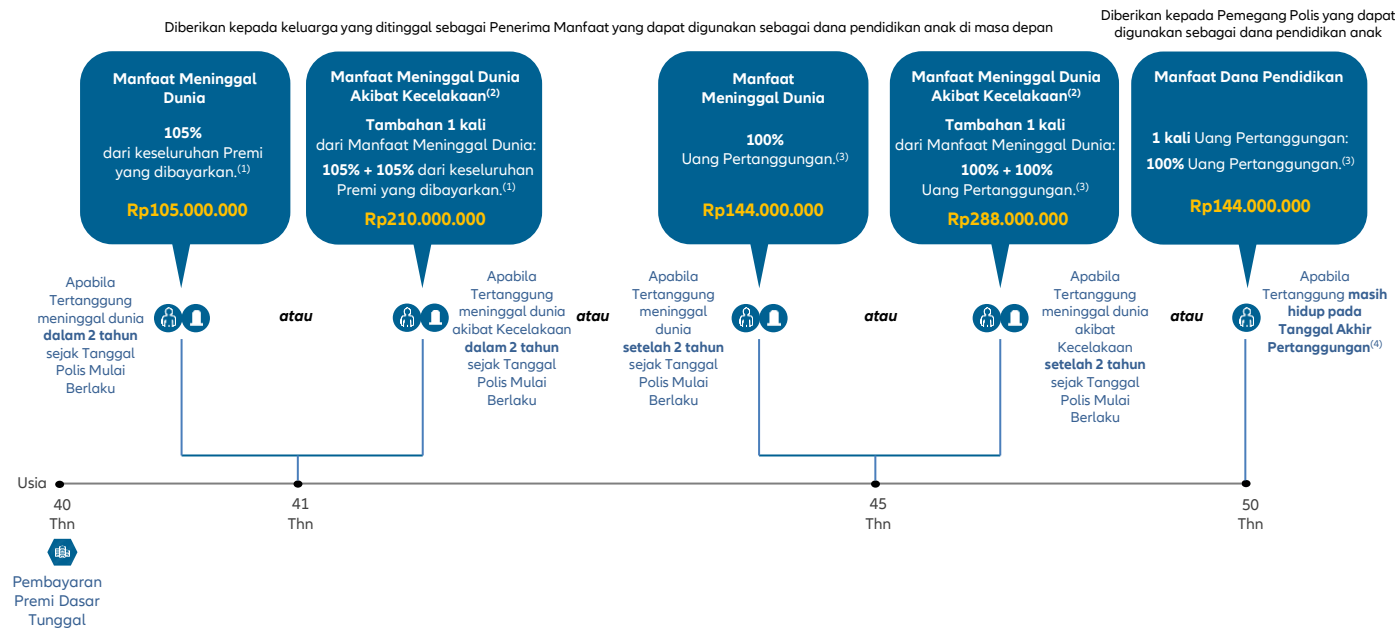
Diberikan kepada keluarga yang ditinggal sebagai Penerima Manfaat yang dapat digunakan sebagai dana pendidikan anak di masa depan

Diberikan kepada Pemegang Polis yang dapat digunakan sebagai dana pendidikan anak

Manfaat Meninggal Dunia

105% dari keseluruhan Premi yang dibayarkan.$^{(1)}$

Rp105.000.000

Manfaat Meninggal Dunia Akibat Kecelakaan$^{(2)}$

Tambahan 1 kali dari Manfaat Meninggal Dunia: 105% + 105% dari keseluruhan Premi yang dibayarkan.$^{(1)}$

Rp210.000.000

Manfaat Meninggal Dunia

100% Uang Pertanggungan.$^{(3)}$

Rp144.000.000

Manfaat Meninggal Dunia Akibat Kecelakaan$^{(2)}$

Tambahan 1 kali dari Manfaat Meninggal Dunia: 100% + 100% Uang Pertanggungan.$^{(3)}$

Rp288.000.000

Manfaat Dana Pendidikan

1 kali Uang Pertanggungan: 100% Uang Pertanggungan.$^{(3)}$

Rp144.000.000

Apabila Tertanggung meninggal dunia dalam 2 tahun sejak Tanggal Polis Mulai Berlaku

atau

Apabila Tertanggung meninggal dunia akibat Kecelakaan dalam 2 tahun sejak Tanggal Polis Mulai Berlaku

atau

Apabila Tertanggung meninggal dunia setelah 2 tahun sejak Tanggal Polis Mulai Berlaku

atau

Apabila Tertanggung meninggal dunia akibat Kecelakaan setelah 2 tahun sejak Tanggal Polis Mulai Berlaku

atau

Apabila Tertanggung masih hidup pada Tanggal Akhir Pertanggungan$^{(4)}$

Usia

40 Thn

41 Thn

45 Thn

50 Thn

Pembayaran Premi Dasar Tunggal